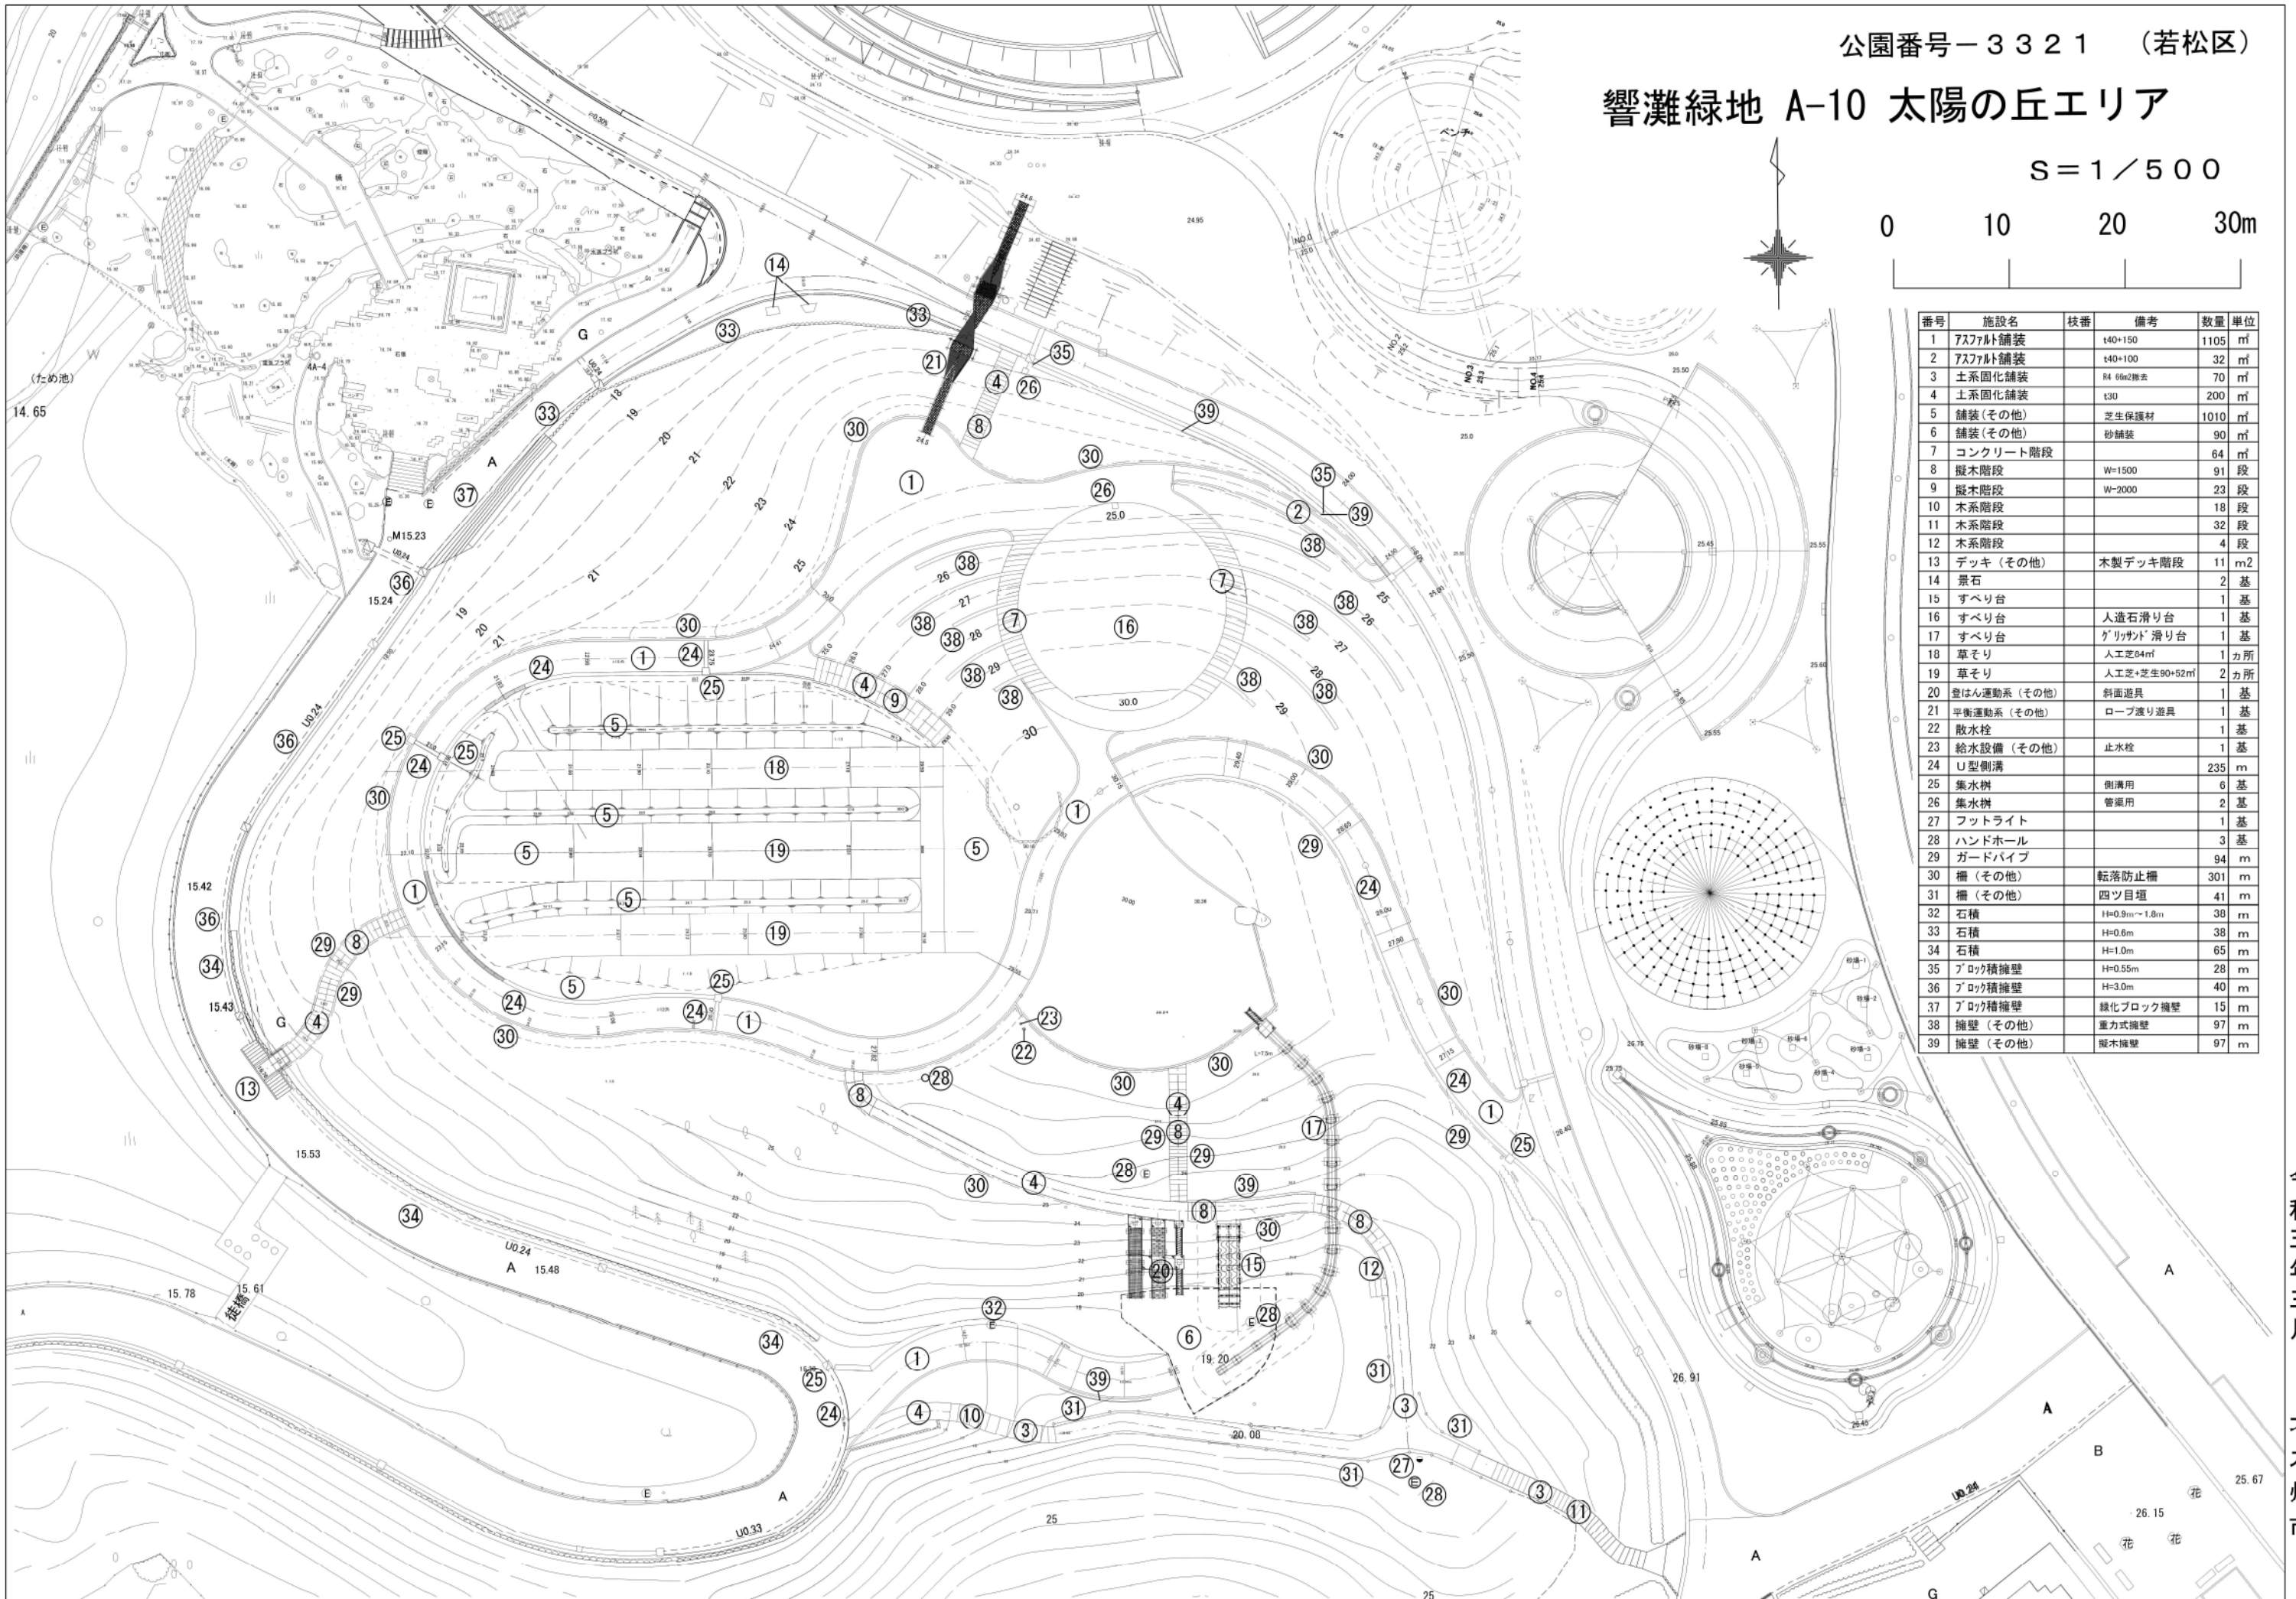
公園番号－３３２１　（若松区）

響灘緑地 A-10 太陽の丘エリア

S＝１／５００

0　10　20　30m

| 番号 | 施設名 | 枝番 | 備考 | 数量 | 単位 |
|---|---|---|---|---|---|
| 1 | ｱｽﾌｧﾙﾄ舗装 | | t40+150 | 1105 | ㎡ |
| 2 | ｱｽﾌｧﾙﾄ舗装 | | t40+100 | 32 | ㎡ |
| 3 | 土系固化舗装 | | R4 66m2撤去 | 70 | ㎡ |
| 4 | 土系固化舗装 | | t30 | 200 | ㎡ |
| 5 | 舗装（その他） | | 芝生保護材 | 1010 | ㎡ |
| 6 | 舗装（その他） | | 砂舗装 | 90 | ㎡ |
| 7 | コンクリート階段 | | | 64 | ㎡ |
| 8 | 擬木階段 | | W=1500 | 91 | 段 |
| 9 | 擬木階段 | | W=2000 | 23 | 段 |
| 10 | 木系階段 | | | 18 | 段 |
| 11 | 木系階段 | | | 32 | 段 |
| 12 | 木系階段 | | | 4 | 段 |
| 13 | デッキ（その他） | | 木製デッキ階段 | 11 | m2 |
| 14 | 景石 | | | 2 | 基 |
| 15 | すべり台 | | | 1 | 基 |
| 16 | すべり台 | | 人造石滑り台 | 1 | 基 |
| 17 | すべり台 | | ｸﾞﾘｯｻﾝﾄﾞ滑り台 | 1 | 基 |
| 18 | 草そり | | 人工芝84㎡ | 1 | ヵ所 |
| 19 | 草そり | | 人工芝+芝生90+52㎡ | 2 | ヵ所 |
| 20 | 登はん運動系（その他） | | 斜面遊具 | 1 | 基 |
| 21 | 平衡運動系（その他） | | ロープ渡り遊具 | 1 | 基 |
| 22 | 散水栓 | | | 1 | 基 |
| 23 | 給水設備（その他） | | 止水栓 | 1 | 基 |
| 24 | U型側溝 | | | 235 | m |
| 25 | 集水桝 | | 側溝用 | 6 | 基 |
| 26 | 集水桝 | | 管渠用 | 2 | 基 |
| 27 | フットライト | | | 1 | 基 |
| 28 | ハンドホール | | | 3 | 基 |
| 29 | ガードパイプ | | | 94 | m |
| 30 | 柵（その他） | | 転落防止柵 | 301 | m |
| 31 | 柵（その他） | | 四ツ目垣 | 41 | m |
| 32 | 石積 | | H=0.9m～1.8m | 38 | m |
| 33 | 石積 | | H=0.6m | 38 | m |
| 34 | 石積 | | H=1.0m | 65 | m |
| 35 | ﾌﾞﾛｯｸ積擁壁 | | H=0.55m | 28 | m |
| 36 | ﾌﾞﾛｯｸ積擁壁 | | H=3.0m | 40 | m |
| 37 | ﾌﾞﾛｯｸ積擁壁 | | 緑化ブロック擁壁 | 15 | m |
| 38 | 擁壁（その他） | | 重力式擁壁 | 97 | m |
| 39 | 擁壁（その他） | | 擬木擁壁 | 97 | m |

ベンチ
(ため池)
14.65
M15.23
15.24
15.42
15.43
15.53
15.48
15.78
15.61
徒橋
25.0
30.0
19.20
20.00
26.91
25.67
26.15
A
B
G
花